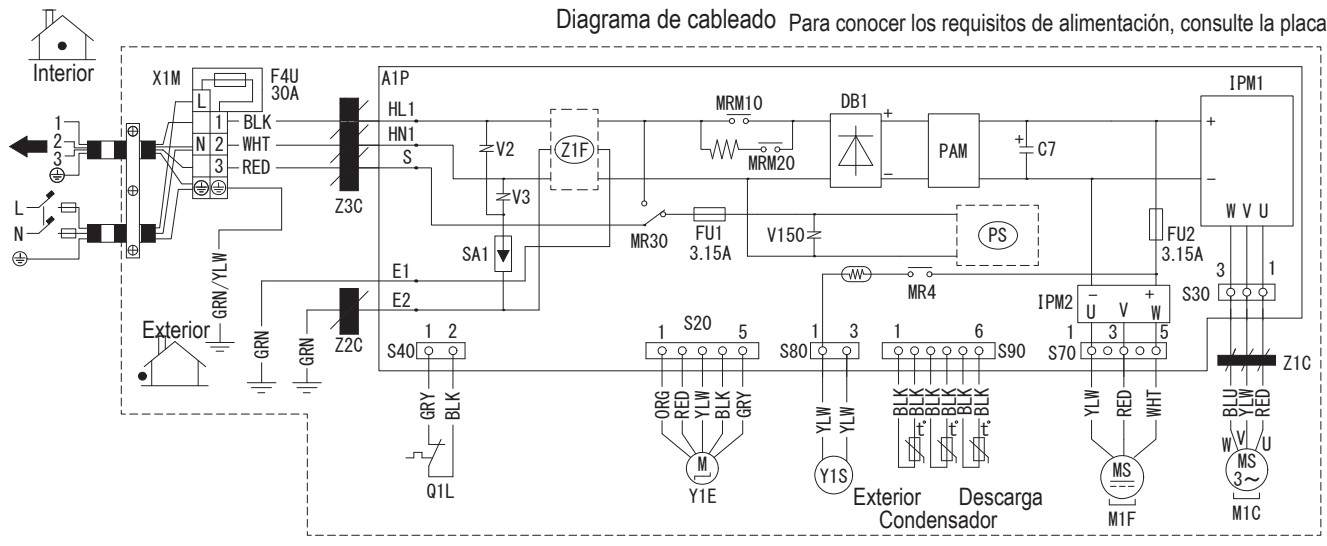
Diagrama de cableado Para conocer los requisitos de alimentación, consulte la placa

Interior

X1M
F4U
30A
L
N
1
2
3
BLK
WHT
RED
1
2
3
L
N
GRN/YLW
Z3C
A1P
HL1
HN1
S
V2
V3
Z1F
SA1
E1
E2
Z2C
MRM10
MRM20
DB1
+
−
PAM
C7
IPM1
+
−
W V U
MR30
FU1
3.15A
V150
PS
FU2
3.15A
MR4
IPM2
− +
U V W
3 1
S30
1 3 5
S70
Z1C
Exterior
GRN
GRN
1 2
S40
GRY
BLK
Q1L
1 S20 5
ORG
RED
YLW
BLK
GRY
M
Y1E
1 3
S80
YLW
YLW
Y1S
1 6
S90
BLK
BLK
BLK
BLK
BLK
BLK
t°
t°
t°
Exterior Descarga
Condensador
YLW
RED
WHT
MS
M1F
BLU
YLW
RED
W V U
MS
3~
M1C